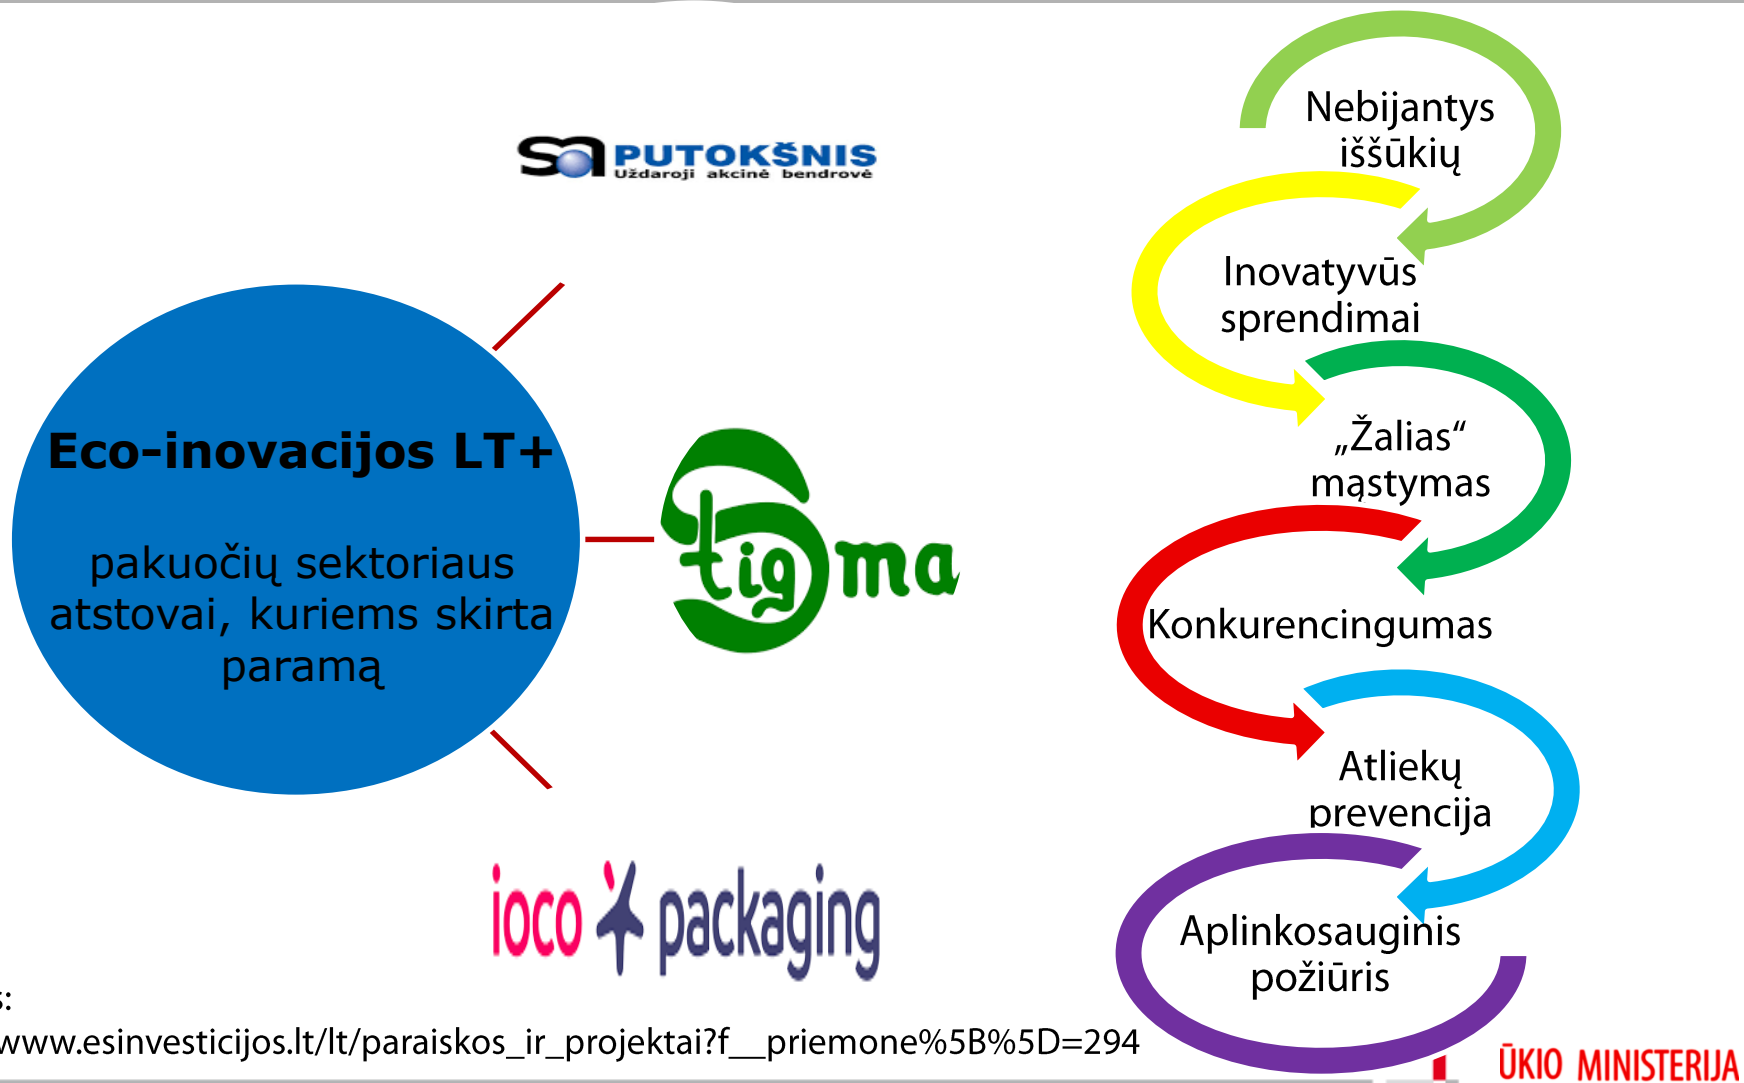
PUTOKŠNIS
Uždaroji akcinė bendrovė

Eco-inovacijos LT+

pakuočių sektoriaus atstovai, kuriems skirta paramą

tigma

ioco packaging

Nebijantys iššūkių

Inovatyvūs sprendimai

„Žalias“ mąstymas

Konkurencingumas

Atliekų prevencija

Aplinkosauginis požiūris

s:
www.esinvesticijos.lt/lt/paraiskos_ir_projektai?f__priemone%5B%5D=294

ŪKIO MINISTERIJA